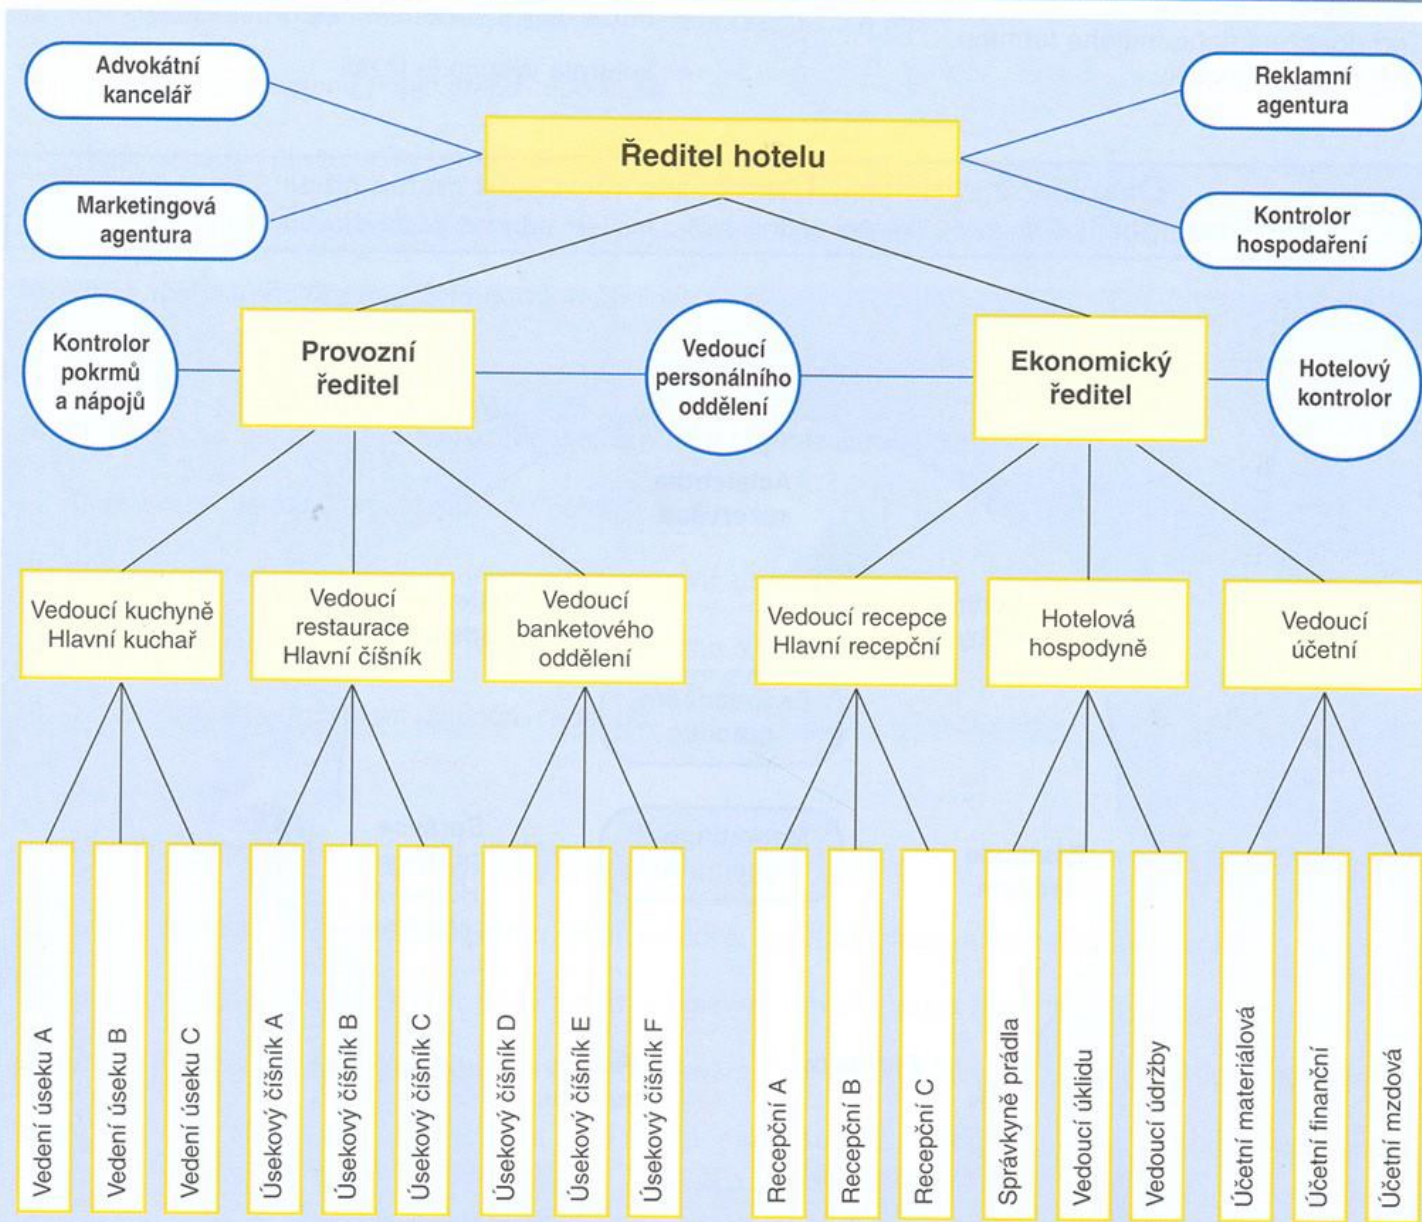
Advokátní kancelář

Marketingová agentura

Ředitel hotelu

Reklamní agentura

Kontrolor hospodaření

Kontrolor pokrmů a nápojů

Provozní ředitel

Vedoucí personálního oddělení

Ekonomický ředitel

Hotelový kontrolor

Vedoucí kuchyně Hlavní kuchař

Vedoucí restaurace Hlavní číšník

Vedoucí banketového oddělení

Vedoucí recepce Hlavní recepční

Hotelová hospodyně

Vedoucí účetní

Vedení úseku A

Vedení úseku B

Vedení úseku C

Úsekový číšník A

Úsekový číšník B

Úsekový číšník C

Úsekový číšník D

Úsekový číšník E

Úsekový číšník F

Recepční A

Recepční B

Recepční C

Správkyně prádla

Vedoucí úklidu

Vedoucí údržby

Účetní materiálová

Účetní finanční

Účetní mzdová